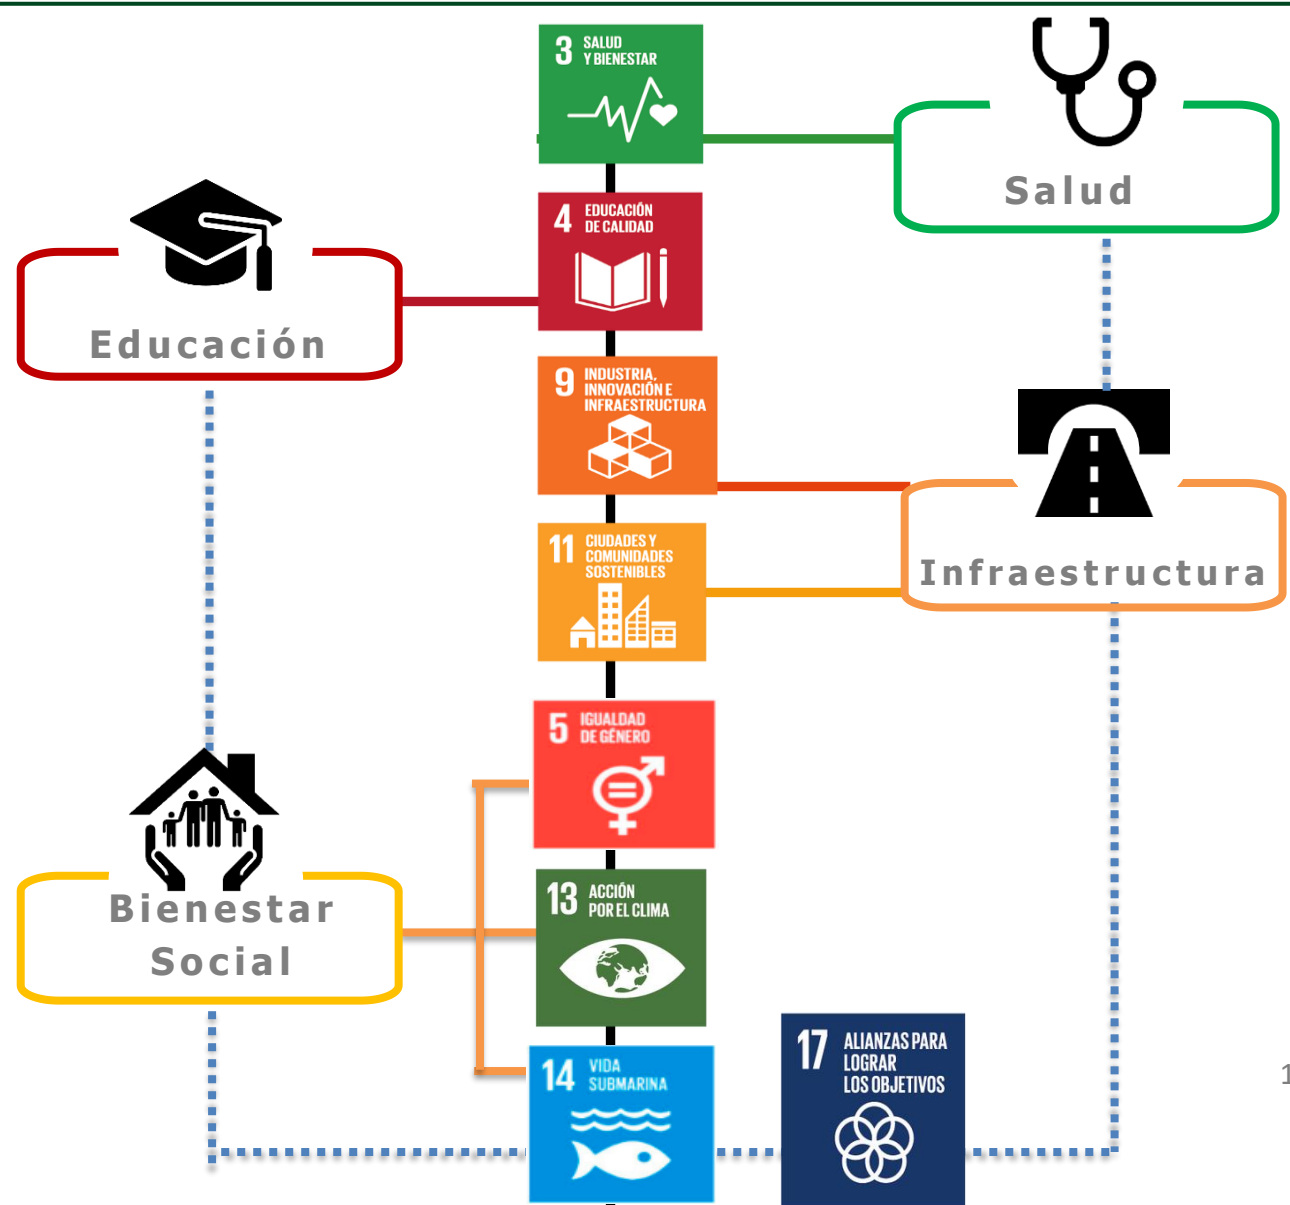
3 SALUD Y BIENESTAR

Salud

4 EDUCACIÓN DE CALIDAD

Educación

9 INDUSTRIA, INNOVACIÓN E INFRAESTRUCTURA

11 CIUDADES Y COMUNIDADES SOSTENIBLES

Infraestructura

5 IGUALDAD DE GÉNERO

Bienestar Social

13 ACCIÓN POR EL CLIMA

14 VIDA SUBMARINA

17 ALIANZAS PARA LOGRAR LOS OBJETIVOS

1